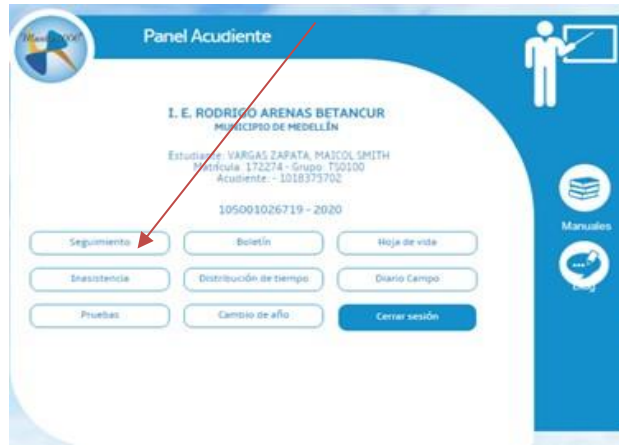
Master2000

Panel Acudiente

I. E. RODRIGO ARENAS BETANCUR
MUNICIPIO DE MEDELLÍN

Estudiante: VARGAS ZAPATA, MAICOL SMITH
Matrícula: 172274 - Grupo: TS0100
Acudiente: - 1018373702

105001026719 - 2020

Seguimiento
Boletín
Hoja de vida
Inasistencia
Distribución de tiempo
Diario Campo
Pruebas
Cambio de año
Cerrar sesión

Manuales
Blog